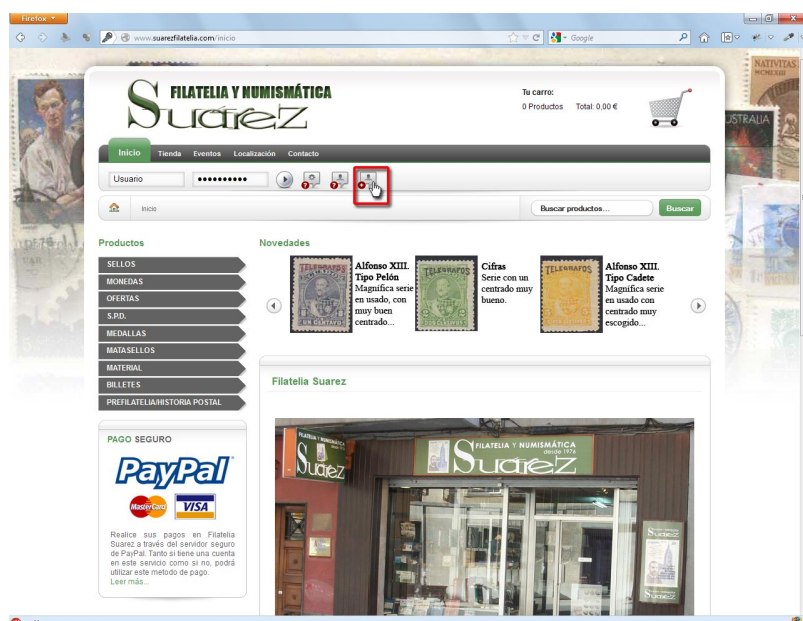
Firefox

www.suarezfilatelia.com/inicio

Google

FILATELIA Y NUMISMÁTICA
Suarez

Tu carro:
0 Productos Total: 0,00 €

Inicio Tienda Eventos Localización Contacto

Usuario ••••••••••

Inicio

Buscar productos... Buscar

Productos

SELLOS
MONEDAS
OFERTAS
S.P.D.
MEDALLAS
MATASELLOS
MATERIAL
BILLETES
PREFILATELIA/HISTORIA POSTAL

Novedades

Alfonso XIII. Tipo Pelón
Magnífica serie en usado, con muy buen centrado...

Cifras
Serie con un centrado muy bueno.

Alfonso XIII. Tipo Cadete
Magnífica serie en usado con centrado muy escogido...

Filatelia Suarez

PAGO SEGURO

PayPal

MasterCard VISA

Realice sus pagos en Filatelia Suarez a través del servidor seguro de PayPal. Tanto si tiene una cuenta en este servicio como si no, podrá utilizar este metodo de pago.
Leer más...

FILATELIA Y NUMISMÁTICA desde 1976
Suarez